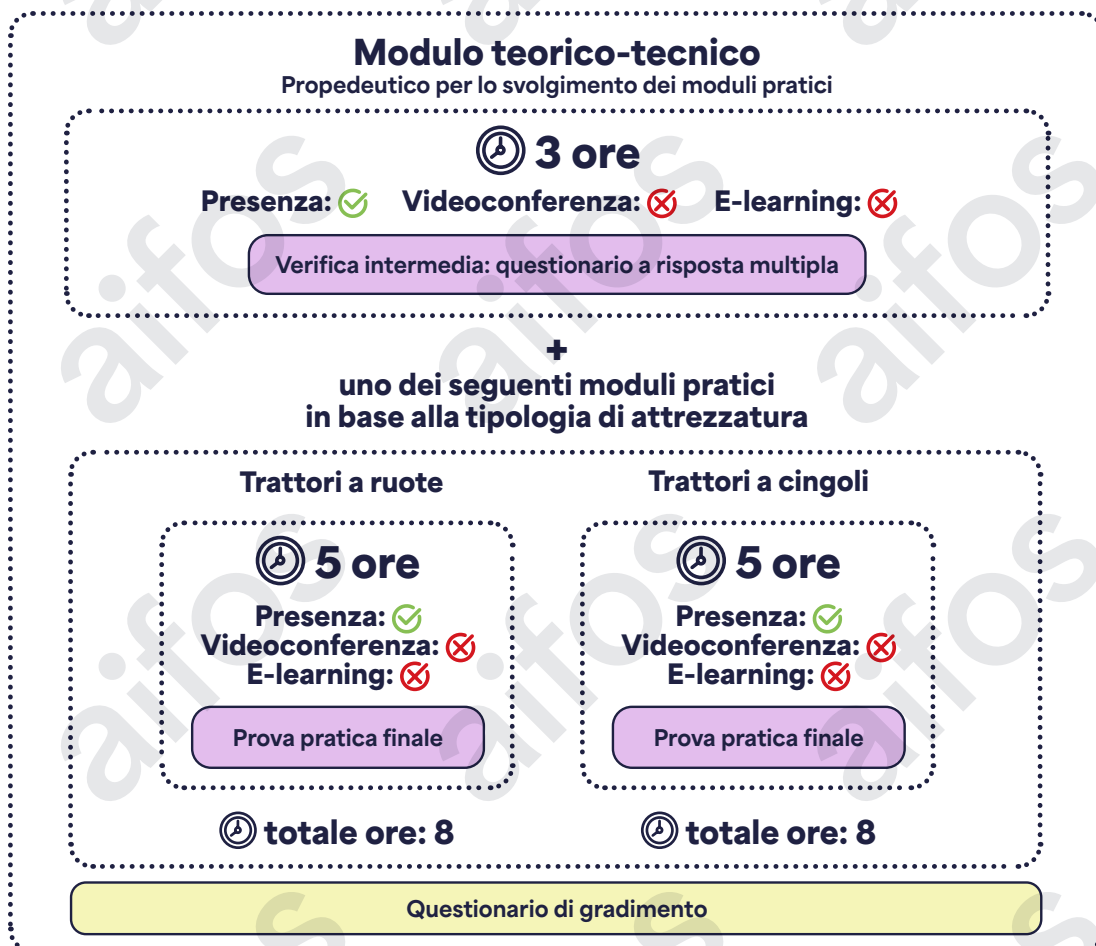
Modulo teorico-tecnico
Propedeutico per lo svolgimento dei moduli pratici

3 ore

Presenza: Videoconferenza: E-learning:

Verifica intermedia: questionario a risposta multipla

+
uno dei seguenti moduli pratici in base alla tipologia di attrezzatura

Trattori a ruote

5 ore

Presenza:
Videoconferenza:
E-learning:

Prova pratica finale

totale ore: 8

Trattori a cingoli

5 ore

Presenza:
Videoconferenza:
E-learning:

Prova pratica finale

totale ore: 8

Questionario di gradimento

aifos